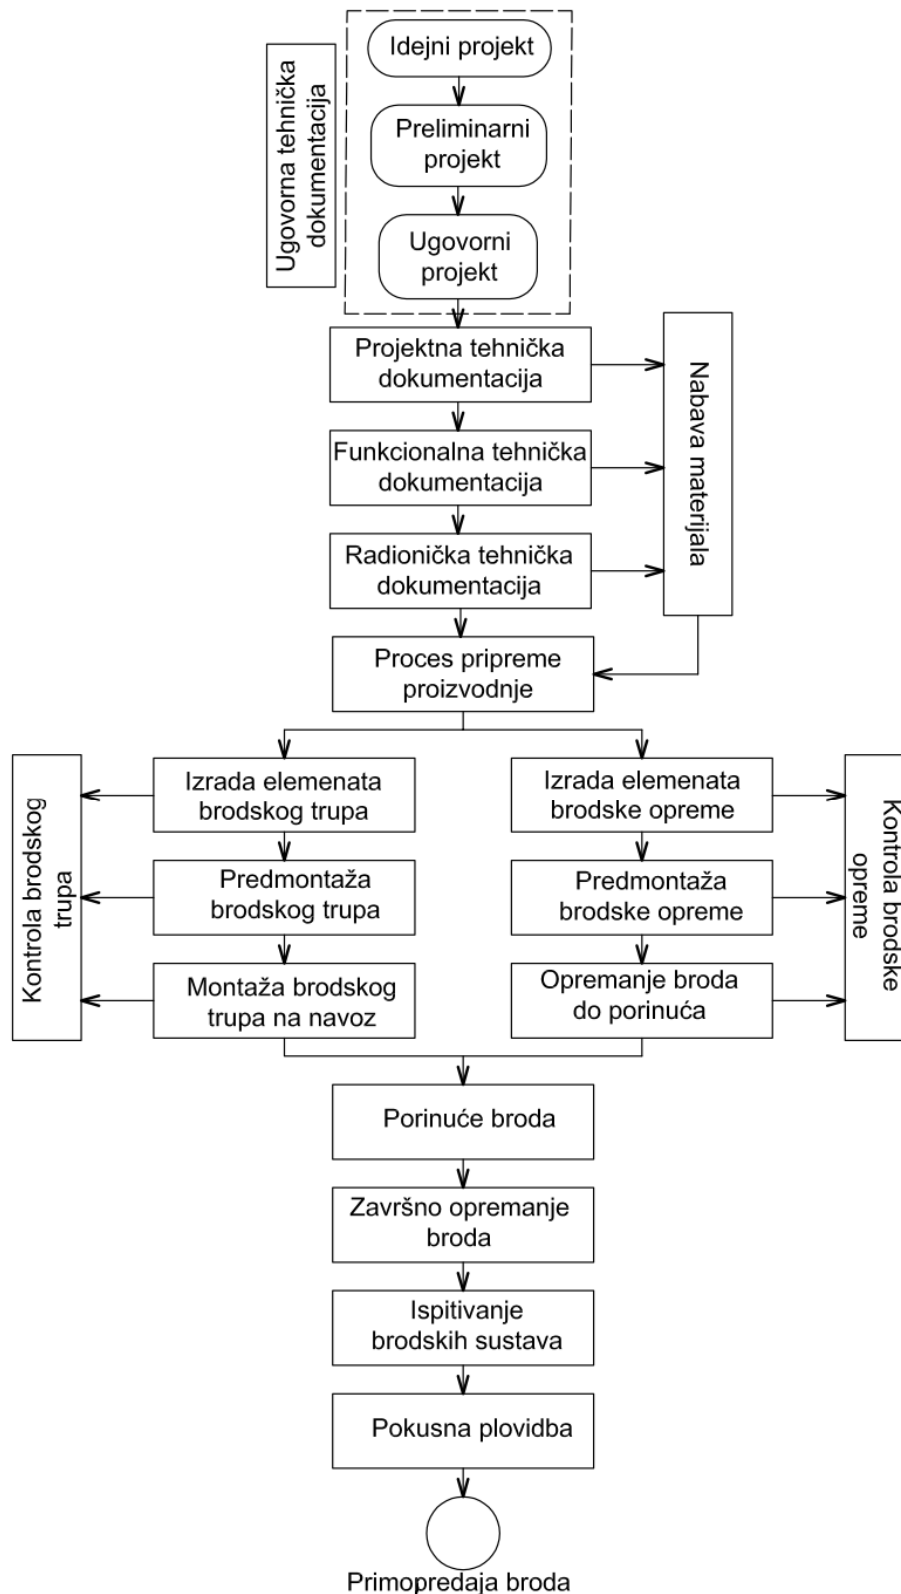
Ugovorna tehnička dokumentacija

Idejni projekt

Preliminarni projekt

Ugovorni projekt

Projektna tehnička dokumentacija

Funkcionalna tehnička dokumentacija

Radionička tehnička dokumentacija

Nabava materijala

Proces pripreme proizvodnje

Kontrola brodskog trupa

Izrada elemenata brodskog trupa

Predmontaža brodskog trupa

Montaža brodskog trupa na navoz

Izrada elemenata brodske opreme

Predmontaža brodske opreme

Opremanje broda do porinuća

Kontrola brodske opreme

Porinuće broda

Završno opremanje broda

Ispitivanje brodskih sustava

Pokusna plovidba

Primopredaja broda